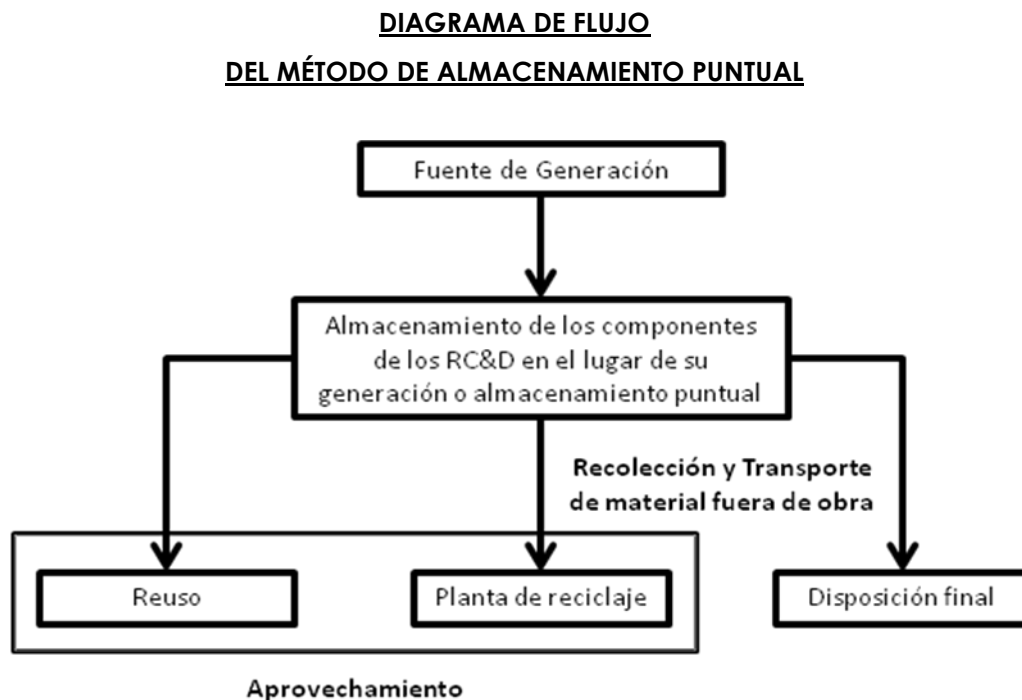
DIAGRAMA DE FLUJO

DEL MÉTODO DE ALMACENAMIENTO PUNTUAL

Fuente de Generación

Almacenamiento de los componentes de los RC&D en el lugar de su generación o almacenamiento puntual

Recolección y Transporte de material fuera de obra

Reuso

Planta de reciclaje

Disposición final

Aprovechamiento